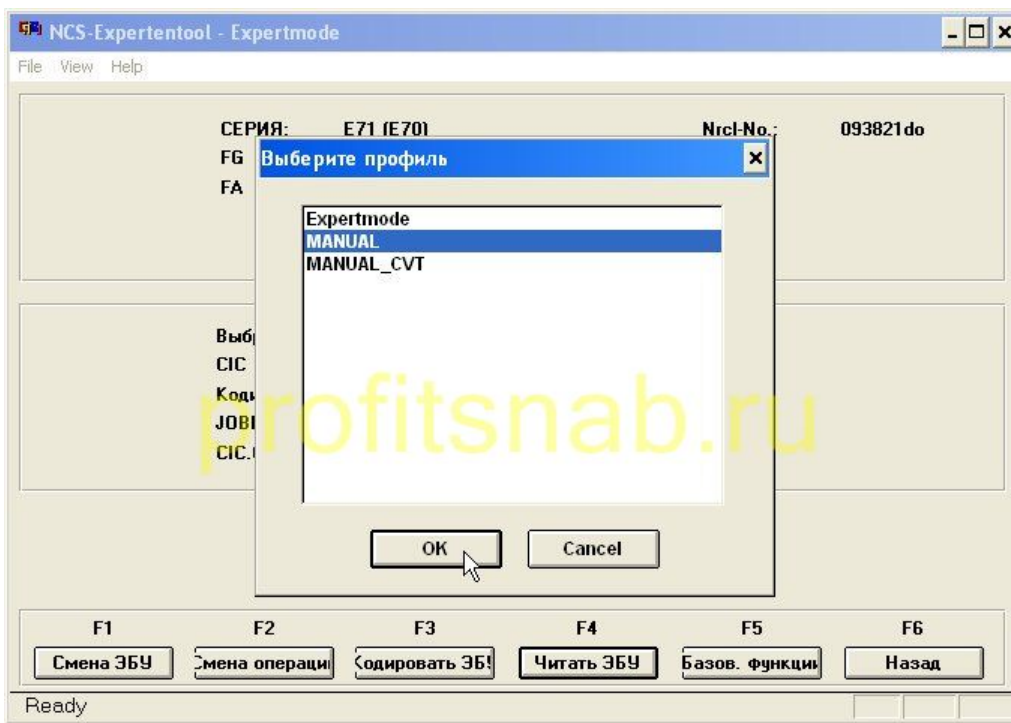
NCS-Expertentool - Expertmode

File View Help

СЕРИЯ: E71 (E70)
FG
FA

Nrcl-No.: 093821do

Выберите профиль

Expertmode
MANUAL
MANUAL_CVT

OK
Cancel

Выб
CIC
Код
JOB
CIC.

profitsnab.ru

F1
Смена ЭБУ
F2
Смена операци
F3
Кодировать ЭБ
F4
Читать ЭБУ
F5
Базов. функци
F6
Назад

Ready